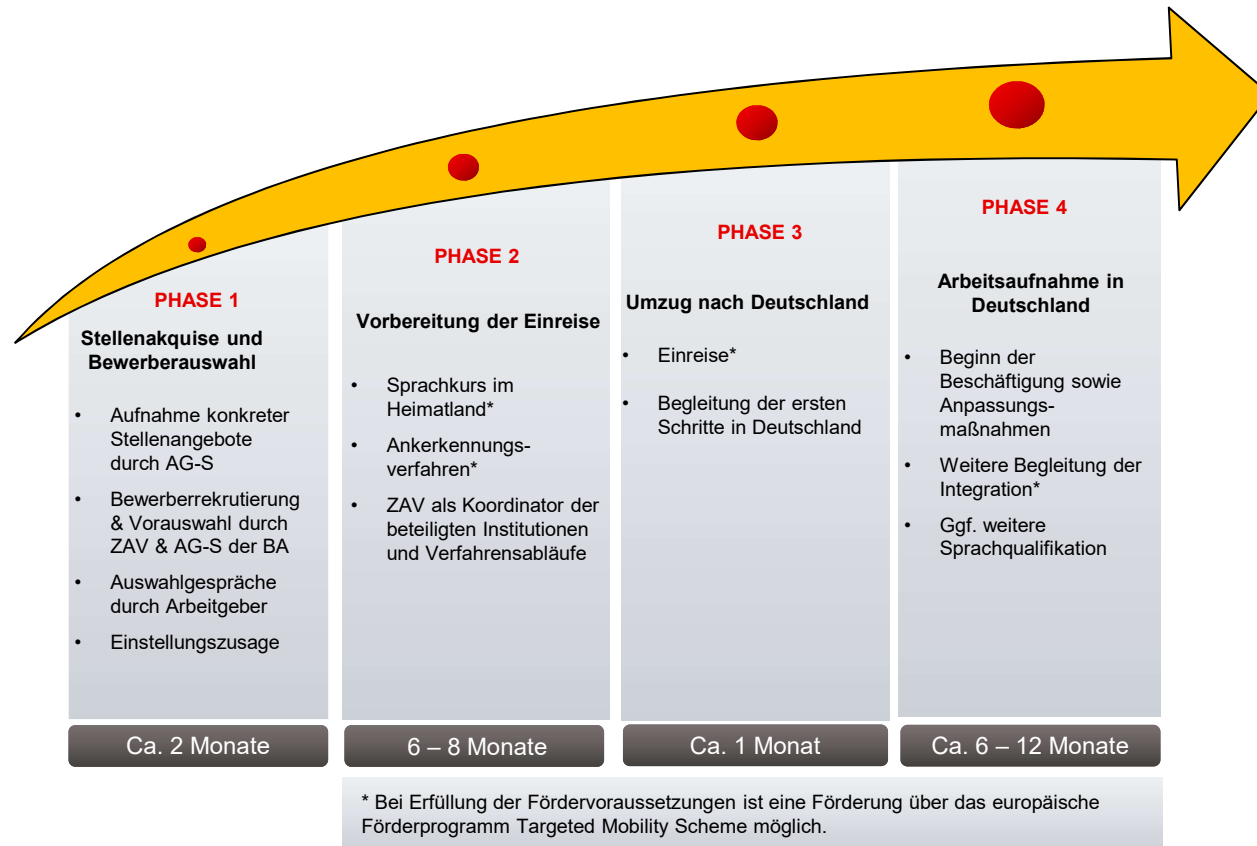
PHASE 1

Stellenakquise und Bewerberauswahl

• Aufnahme konkreter Stellenangebote durch AG-S

• Bewerberrekrutierung & Vorauswahl durch ZAV & AG-S der BA

• Auswahlgespräche durch Arbeitgeber

• Einstellungszusage

Ca. 2 Monate

PHASE 2

Vorbereitung der Einreise

• Sprachkurs im Heimatland*

• Ankerkennungsverfahren*

• ZAV als Koordinator der beteiligten Institutionen und Verfahrensabläufe

6 – 8 Monate

PHASE 3

Umzug nach Deutschland

• Einreise*

• Begleitung der ersten Schritte in Deutschland

Ca. 1 Monat

PHASE 4

Arbeitsaufnahme in Deutschland

• Beginn der Beschäftigung sowie Anpassungsmaßnahmen

• Weitere Begleitung der Integration*

• Ggf. weitere Sprachqualifikation

Ca. 6 – 12 Monate

* Bei Erfüllung der Fördervoraussetzungen ist eine Förderung über das europäische Förderprogramm Targeted Mobility Scheme möglich.